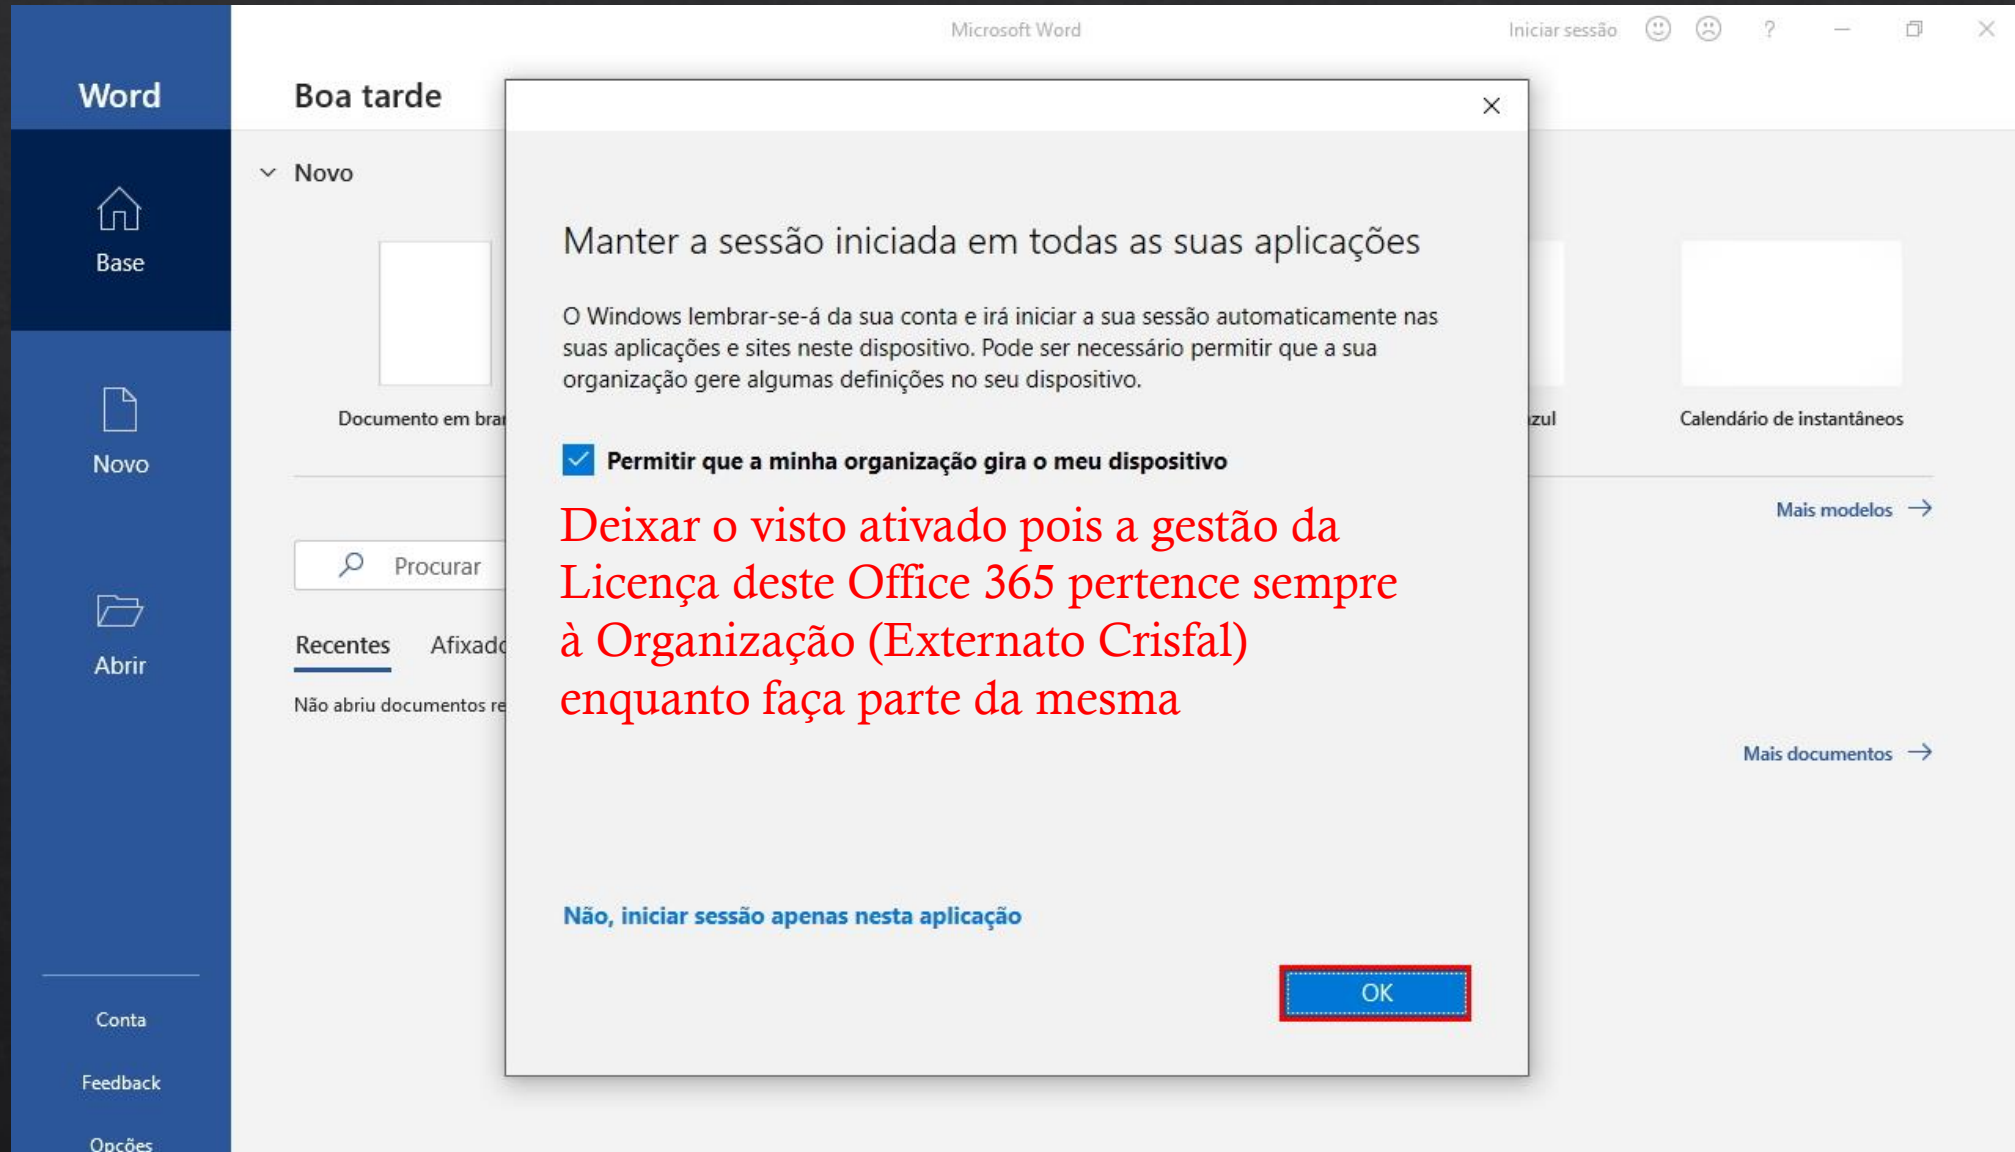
Microsoft Word

Iniciar sessão

?

Word

Base

Novo

Abrir

Conta

Feedback

Opções

Boa tarde

Novo

Documento em bra

zul

Calendário de instantâneos

Mais modelos →

Procurar

Recentes

Afixado

Não abriu documentos re

Mais documentos →

Manter a sessão iniciada em todas as suas aplicações

O Windows lembrar-se-á da sua conta e irá iniciar a sua sessão automaticamente nas suas aplicações e sites neste dispositivo. Pode ser necessário permitir que a sua organização gere algumas definições no seu dispositivo.

Permitir que a minha organização gira o meu dispositivo

Deixar o visto ativado pois a gestão da Licença deste Office 365 pertence sempre à Organização (Externato Crisfal) enquanto faça parte da mesma

Não, iniciar sessão apenas nesta aplicação

OK